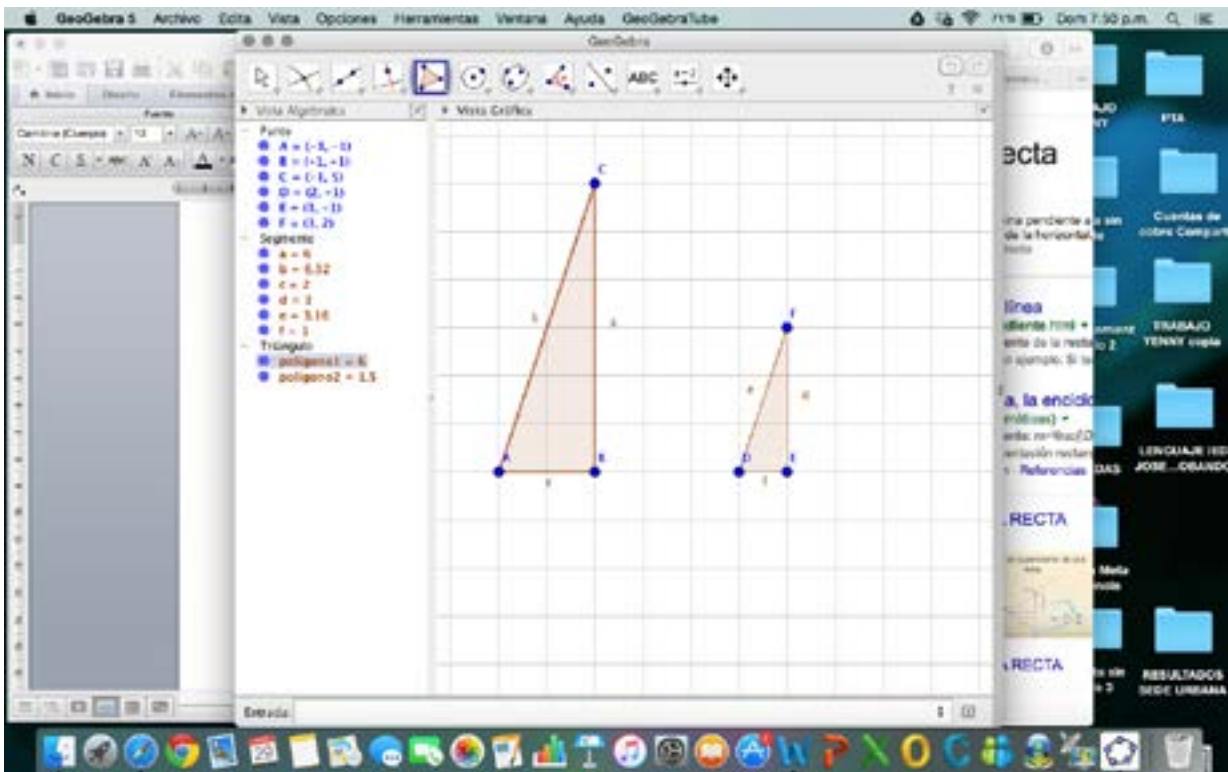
GeoGebra 5 Archivo Edita Vista Opciones Herramientas Ventana Ayuda GeoGebraTube

71% Dom 7:50 p.m.

GeoGebra

ABC

Vista Algebraica

Vista Gráfica

Punto
A = (-3, -1)
B = (-1, -1)
C = (-1, 5)
D = (2, -1)
E = (3, -1)
F = (3, 2)
Segmento
a = 6
b = 6.32
c = 2
d = 3
e = 3.16
f = 1
Triángulo
polígono1 = 6
polígono2 = 1.5

C
b
a
A
B
c
F
e
d
D
E
f

Entrada:

Fuente
Cambria (Cuerpo) 12
N C S abc
Inicio Diseño

ecta
una pendiente a sin de la horizontal
línea
diente
ente de la recta
ejemplo. Si la
a, la enciclo
Referencias
RECTA
RECTA

AJO
PTA
Cuentas de cobro Compart
TRABAJO YENNY copia
LENGUAJE IED JOSE...OBANDO
DAS
RESULTADOS SEDE URBANA